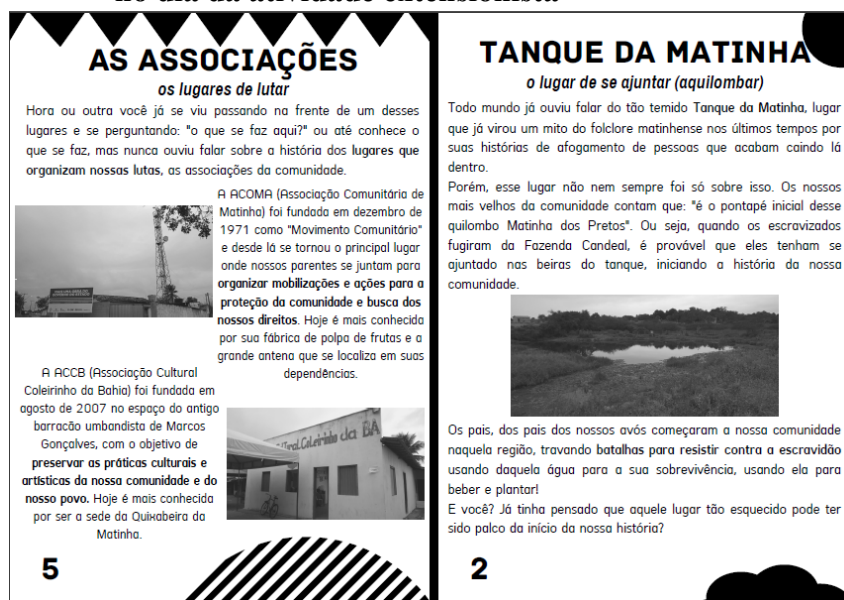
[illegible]

AS ASSOCIAÇÕES

os lugares de lutar

Hora ou outra você já se viu passando na frente de um desses lugares e se perguntando: "o que se faz aqui?" ou até conhece o que se faz, mas nunca ouviu falar sobre a história dos lugares que organizam nossas lutas, as associações da comunidade.

A ACOMA (Associação Comunitária de Matinha) foi fundada em dezembro de 1971 como "Movimento Comunitário" e desde lá se tornou o principal lugar onde nossos parentes se juntam para organizar mobilizações e ações para a proteção da comunidade e busca dos nossos direitos. Hoje é mais conhecida por sua fábrica de polpa de frutas e a grande antena que se localiza em suas dependências.

A ACCB (Associação Cultural Coleirinho da Bahia) foi fundada em agosto de 2007 no espaço do antigo barracão umbandista de Marcos Gonçalves, com o objetivo de preservar as práticas culturais e artísticas da nossa comunidade e do nosso povo. Hoje é mais conhecida por ser a sede da Quixabeira da Matinha.

Cultural Coleirinho da BA

5

TANQUE DA MATINHA

o lugar de se ajuntar (aquilombar)

Todo mundo já ouviu falar do tão temido Tanque da Matinha, lugar que já virou um mito do folclore matinhense nos últimos tempos por suas histórias de afogamento de pessoas que acabam caindo lá dentro.

Porém, esse lugar não nem sempre foi só sobre isso. Os nossos mais velhos da comunidade contam que: "é o pontapé inicial desse quilombo Matinha dos Pretos". Ou seja, quando os escravizados fugiram da Fazenda Candeal, é provável que eles tenham se ajuntado nas beiras do tanque, iniciando a história da nossa comunidade.

Os pais, dos pais dos nossos avós começaram a nossa comunidade naquela região, travando batalhas para resistir contra a escravidão usando daquela água para a sua sobrevivência, usando ela para beber e plantar!

E você? Já tinha pensado que aquele lugar tão esquecido pode ter sido palco do início da nossa história?

2